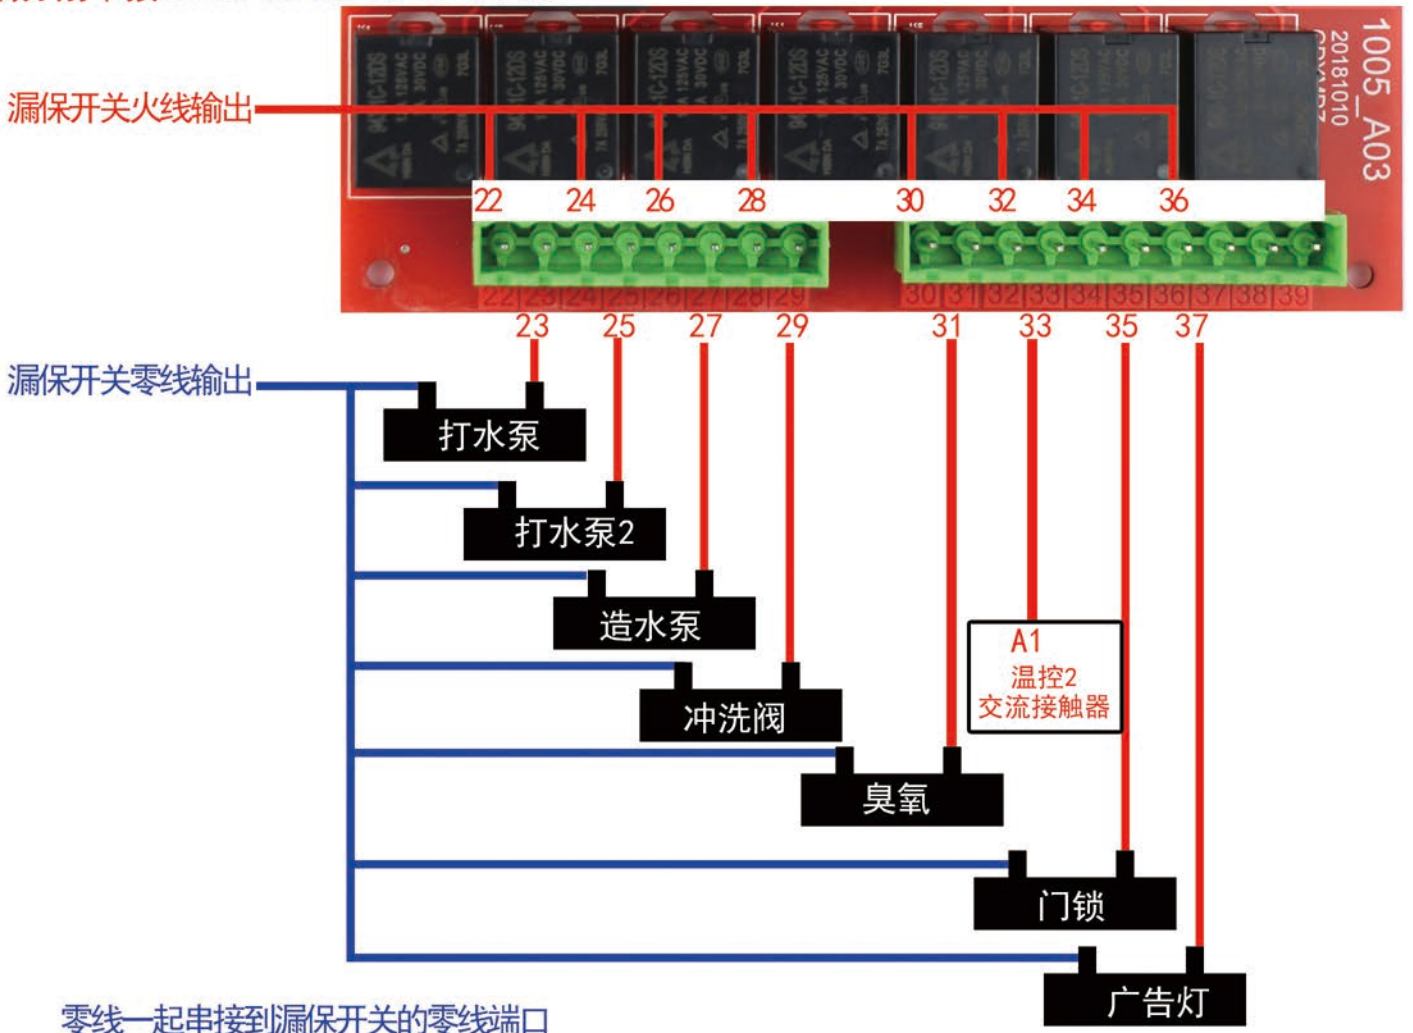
1005_A03
20181010

漏保开关火线输出

22 24 26 28 30 32 34 36

22 23 24 25 26 27 28 29 30 31 32 33 34 35 36 37 38 39

23 25 27 29 31 33 35 37

漏保开关零线输出

打水泵

打水泵2

造水泵

冲洗阀

臭氧

A1
温控2
交流接触器

门锁

广告灯

零线一起串接到漏保开关的零线端口